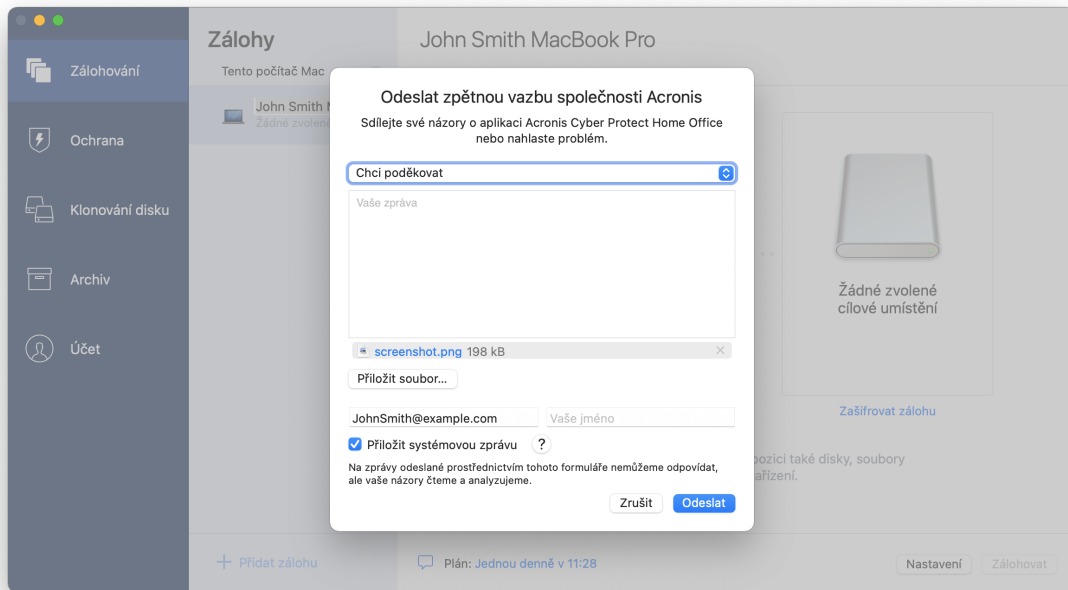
Zálohování

Ochrana

Klonování disku

Archiv

Účet

Zálohy

Tento počítač Mac

John Smith M

Žádné zvolené

John Smith MacBook Pro

Odeslat zpětnou vazbu společnosti Acronis

Sdílejte své názory o aplikaci Acronis Cyber Protect Home Office nebo nahlaste problém.

Chci poděkovat

Vaše zpráva

screenshot.png 198 kB

Přiložit soubor...

JohnSmith@example.com

Vaše jméno

Přiložit systémovou zprávu

?

Na zprávy odeslané prostřednictvím tohoto formuláře nemůžeme odpovídat, ale vaše názory čteme a analyzujeme.

Zrušit

Odeslat

Žádné zvolené cílové umístění

Zašifrovat zálohu

pozici také disky, soubory

řízení.

Přidat zálohu

Plán: Jednou denně v 11:28

Nastavení

Zálohovat